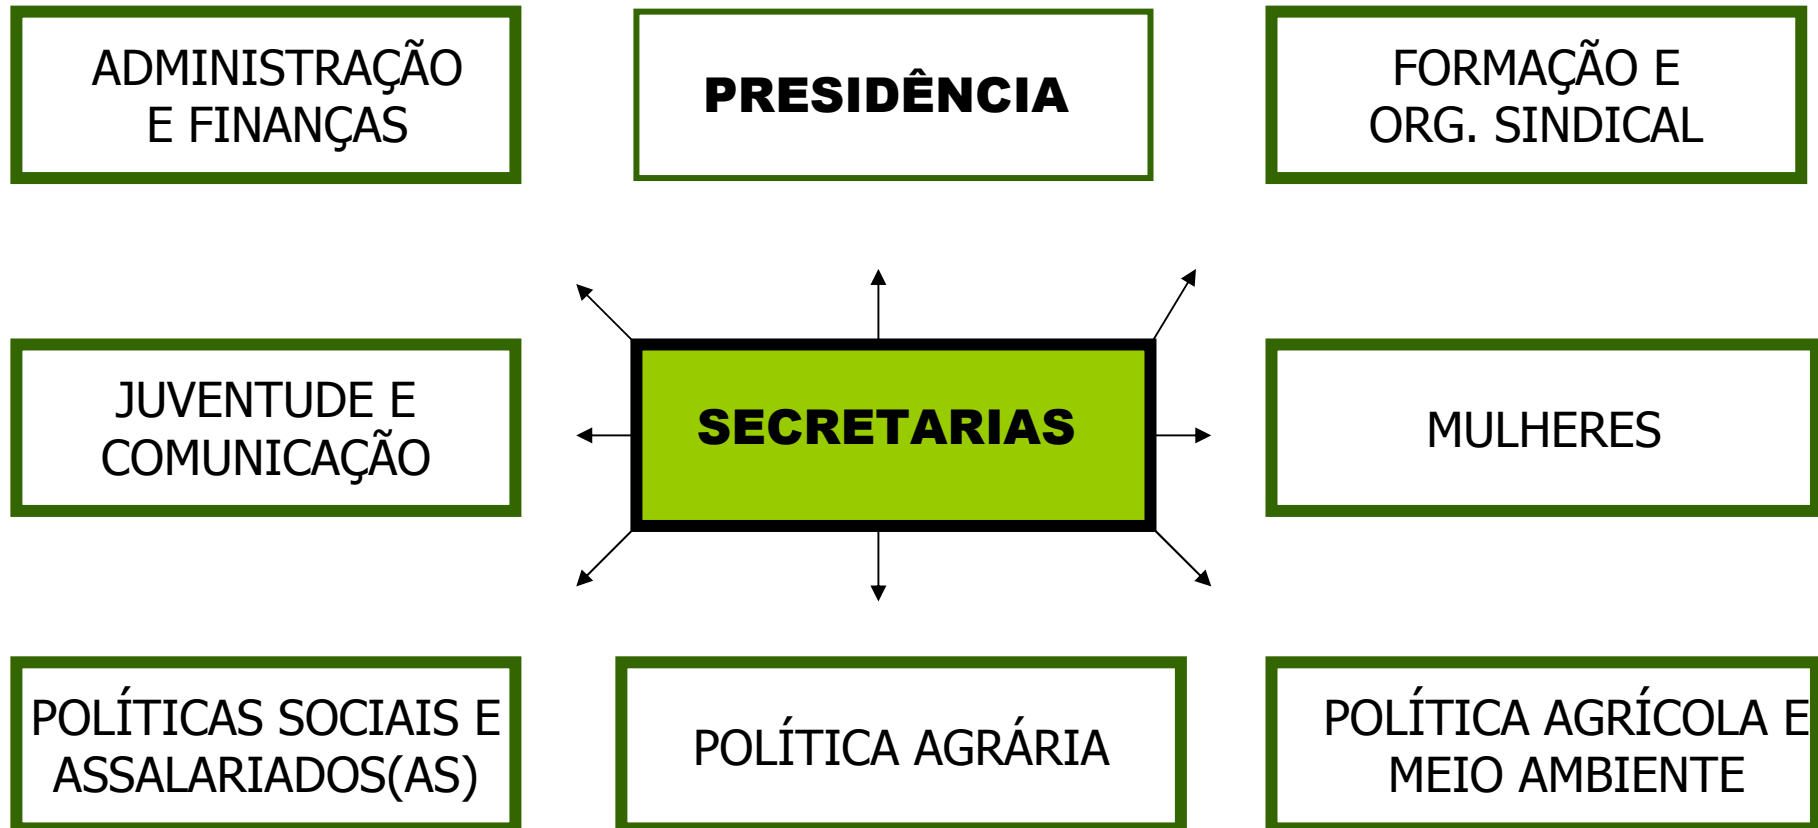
ADMINISTRAÇÃO E FINANÇAS

PRESIDÊNCIA

FORMAÇÃO E ORG. SINDICAL

JUVENTUDE E COMUNICAÇÃO

SECRETARIAS

MULHERES

POLÍTICAS SOCIAIS E ASSALARIADOS(AS)

POLÍTICA AGRÁRIA

POLÍTICA AGRÍCOLA E MEIO AMBIENTE